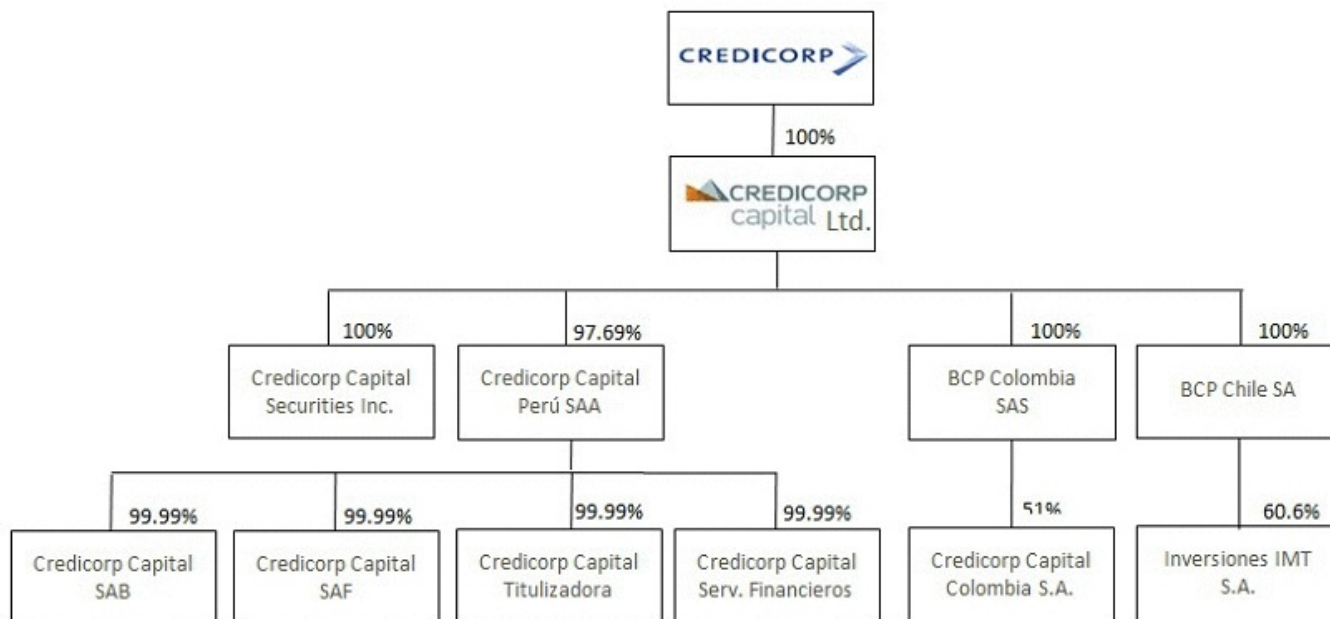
CREDICORP

100%

CREDICORP capital Ltd.

100%

Credicorp Capital Securities Inc.

97.69%

Credicorp Capital Perú SAA

100%

BCP Colombia SAS

100%

BCP Chile SA

99.99%

Credicorp Capital SAB

99.99%

Credicorp Capital SAF

99.99%

Credicorp Capital Titulizadora

99.99%

Credicorp Capital Serv. Financieros

51%

Credicorp Capital Colombia S.A.

60.6%

Inversiones IMT S.A.